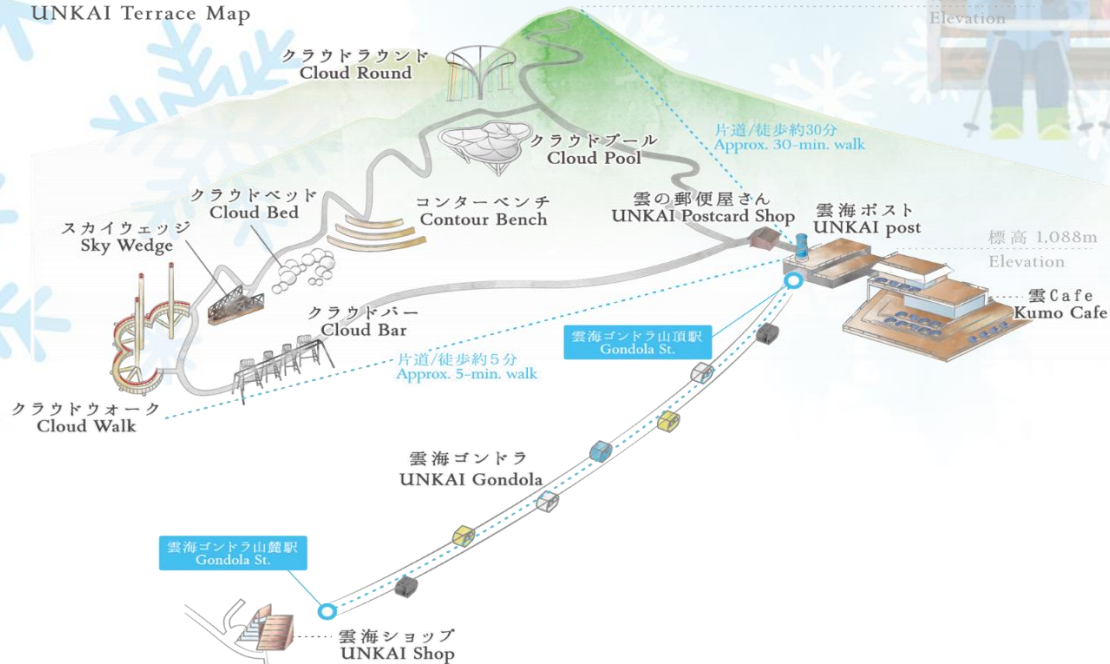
UNKAI Terrace Map

Elevation

クラウドラウンド
Cloud Round

クラウドプール
Cloud Pool

片道/徒歩約30分
Approx. 30-min. walk

クラウドベッド
Cloud Bed

コンターベンチ
Contour Bench

雲の郵便屋さん
UNKAI Postcard Shop

雲海ポスト
UNKAI post

標高 1,088m
Elevation

スカイウェッジ
Sky Wedge

雲Cafe
Kumo Cafe

クラウドバー
Cloud Bar

雲海ゴンドラ山頂駅
Gondola St.

片道/徒歩約5分
Approx. 5-min. walk

クラウドウォーク
Cloud Walk

雲海ゴンドラ
UNKAI Gondola

雲海ゴンドラ山麓駅
Gondola St.

雲海ショップ
UNKAI Shop